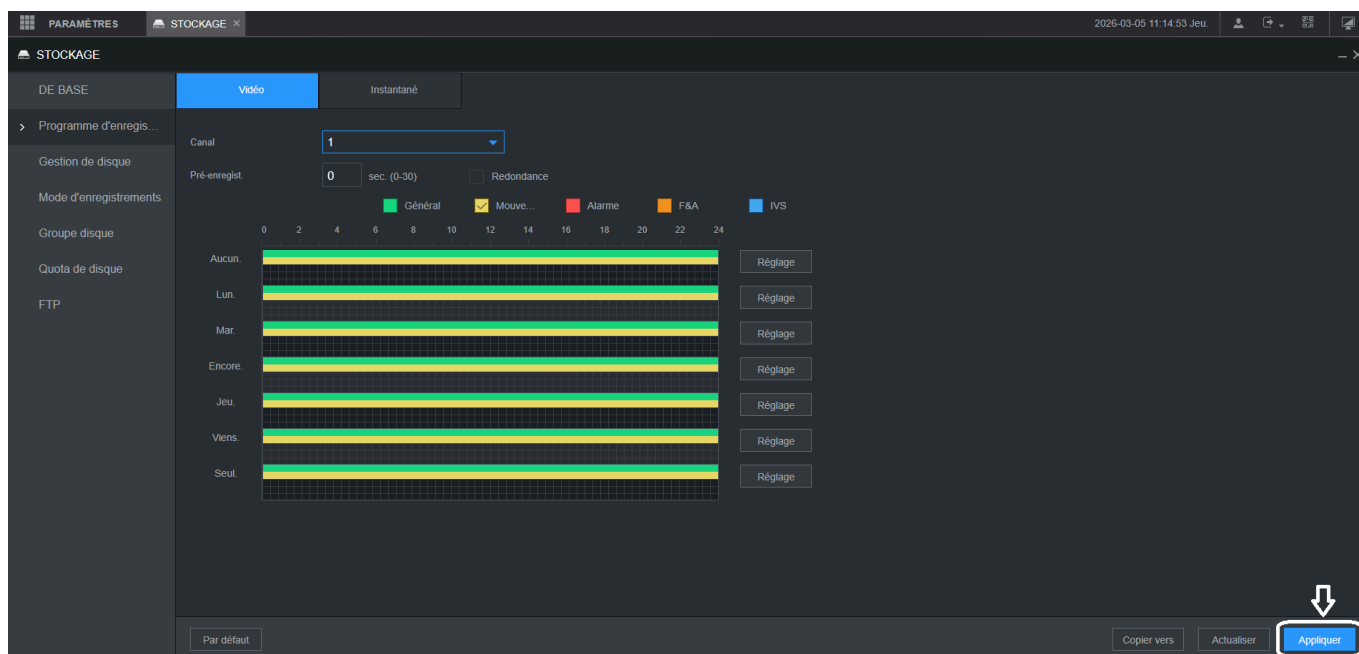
PARAMÈTRES
STOCKAGE ×
2026-03-05 11:14:53 Jeu.

STOCKAGE

DE BASE
> Programme d'enregis...
Gestion de disque
Mode d'enregistrements
Groupe disque
Quota de disque
FTP

Vidéo
Instantané

Canal 1
Pré-enregist. 0 sec. (0-30)
Redondance

Général
Mouve...
Alarme
F&A
IVS

0 2 4 6 8 10 12 14 16 18 20 22 24

Aucun. Réglage
Lun. Réglage
Mar. Réglage
Encore. Réglage
Jeu. Réglage
Viens. Réglage
Seul. Réglage

Par défaut
Copier vers
Actualiser
Appliquer